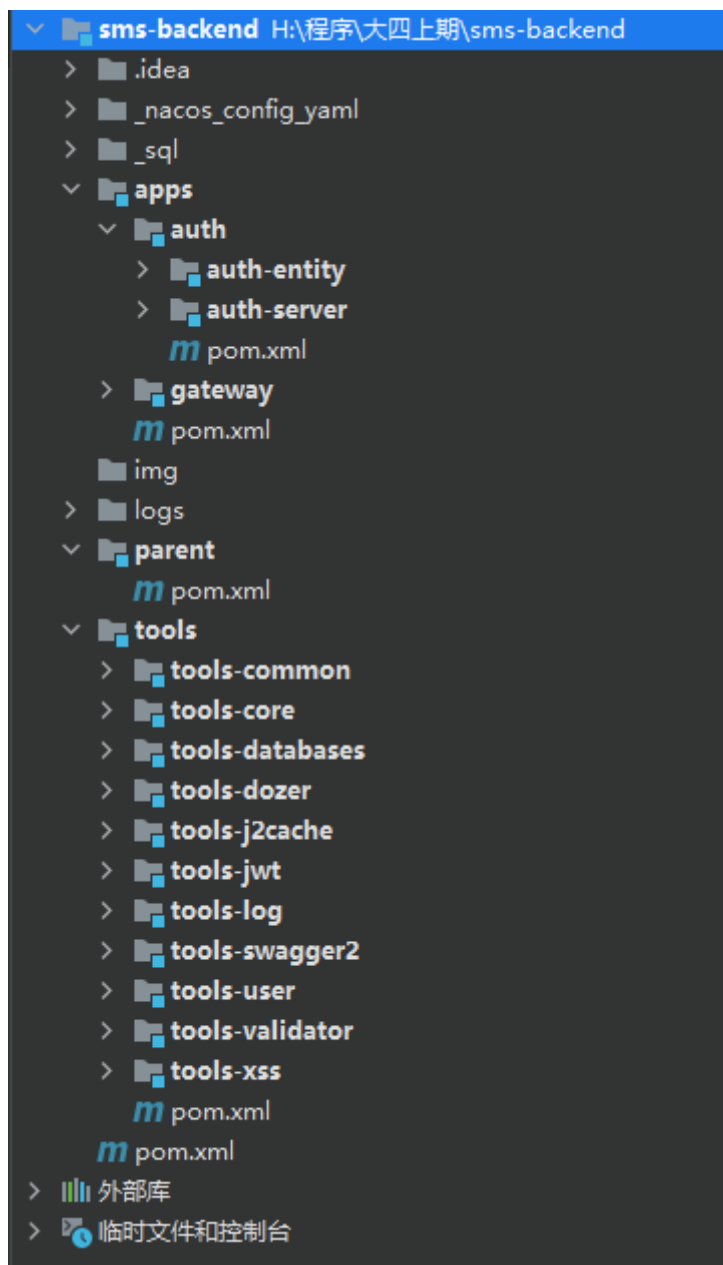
sms-backend H:\程序\大四上期\sms-backend
.idea
_nacos_config_yaml
_sql
apps
auth
auth-entity
auth-server
pom.xml
gateway
pom.xml
img
logs
parent
pom.xml
tools
tools-common
tools-core
tools-databases
tools-dozer
tools-j2cache
tools-jwt
tools-log
tools-swagger2
tools-user
tools-validator
tools-xss
pom.xml
pom.xml
外部库
临时文件和控制台